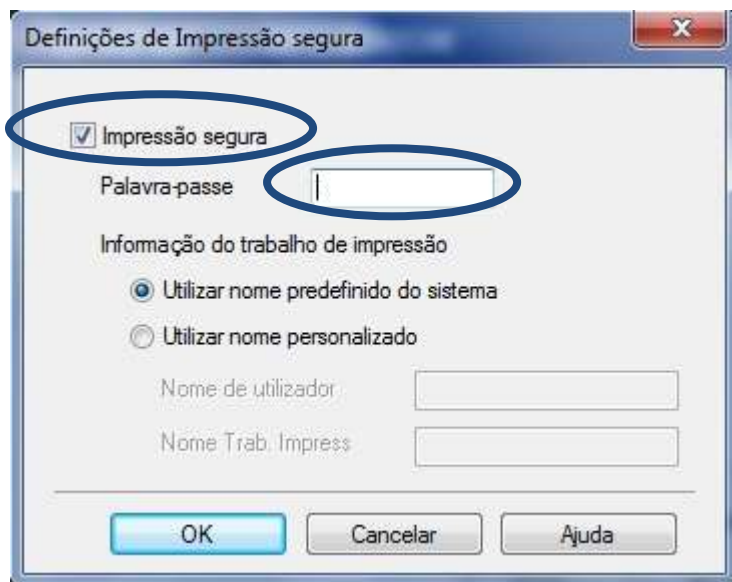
Definições de Impressão segura

Impressão segura

Palavra-passe

Informação do trabalho de impressão

Utilizar nome predefinido do sistema

Utilizar nome personalizado

Nome de utilizador

Nome Trab. Impress

OK

Cancelar

Ajuda